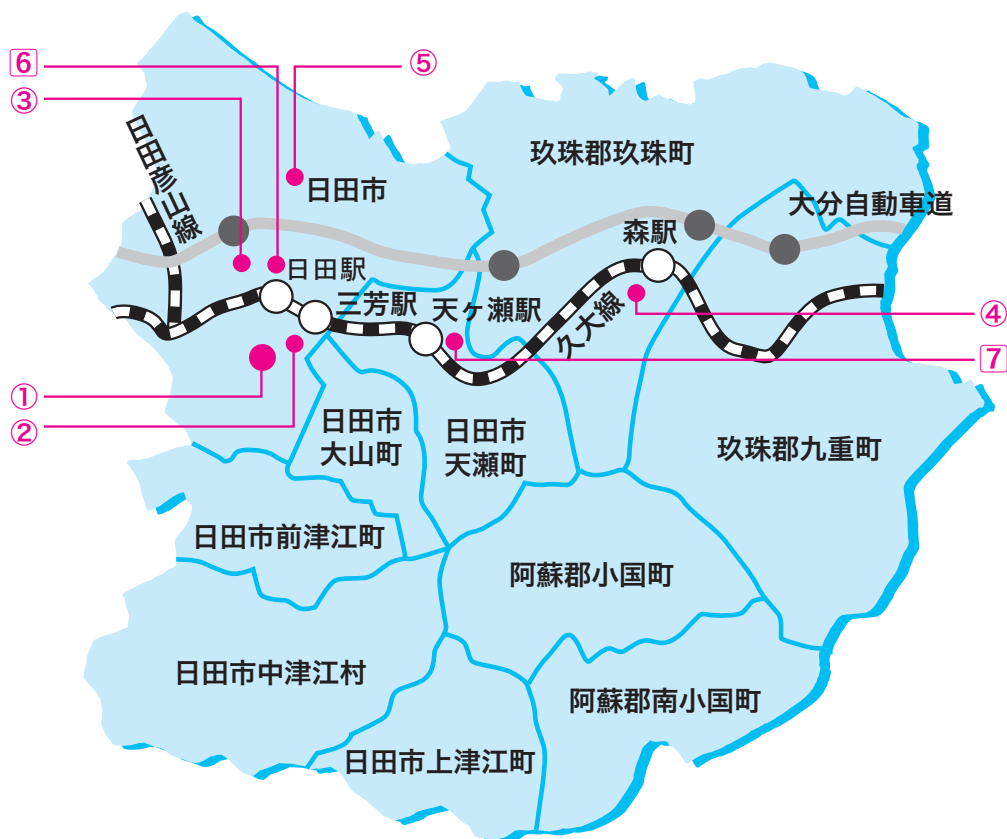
6
⑤
③
日田彦山線
日田市
玖珠郡玖珠町
大分自動車道
森駅
日田駅
三芳駅
天ヶ瀬駅
久大線
④
7
①
②
日田市
大山町
日田市
天瀬町
玖珠郡九重町
日田市前津江町
阿蘇郡小国町
日田市中津江村
阿蘇郡南小国町
日田市上津江町